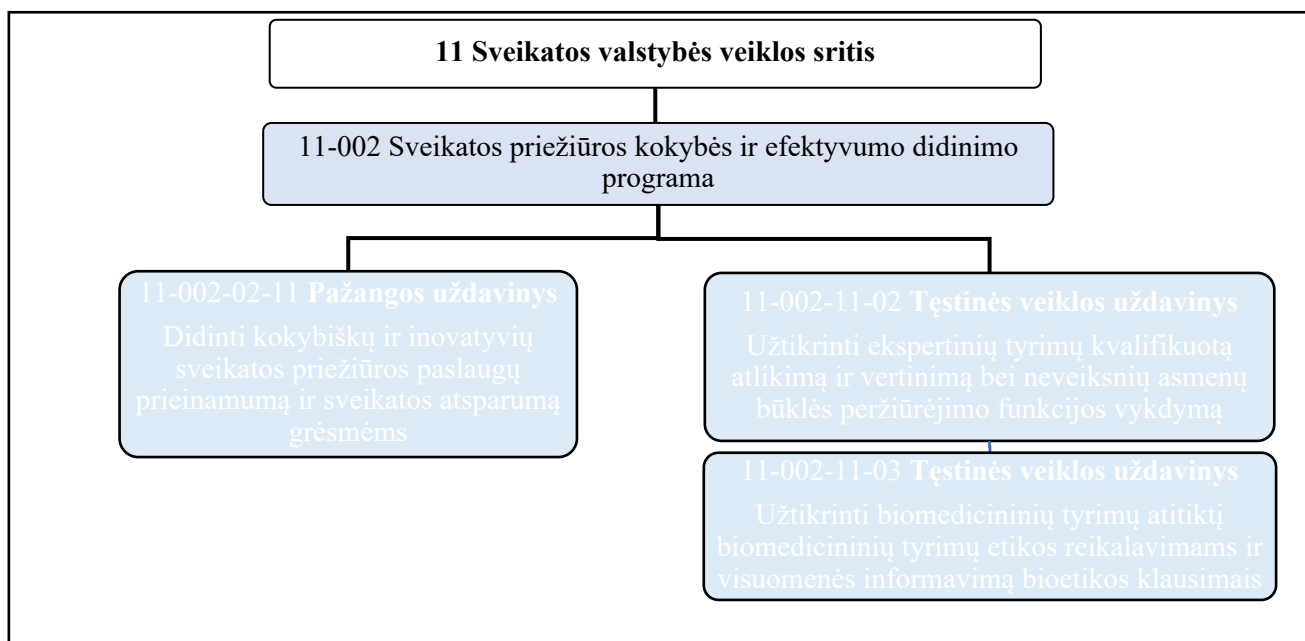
11 Sveikatos valstybės veiklos sritis

11-002 Sveikatos priežiūros kokybės ir efektyvumo didinimo programa

11-002-02-11 **Pažangos uždavinys**
Didinti kokybiškų ir inovatyvių sveikatos priežiūros paslaugų prieinamumą ir sveikatos atsparumą grėsmėms

11-002-11-02 **Tęstinės veiklos uždavinys**
Užtikrinti ekspertinių tyrimų kvalifikuotą atlikimą ir vertinimą bei neveiksnių asmenų būklės peržiūrėjimo funkcijos vykdymą

11-002-11-03 **Tęstinės veiklos uždavinys**
Užtikrinti biomedicininių tyrimų atitiktį biomedicininių tyrimų etikos reikalavimams ir visuomenės informavimą bioetikos klausimais